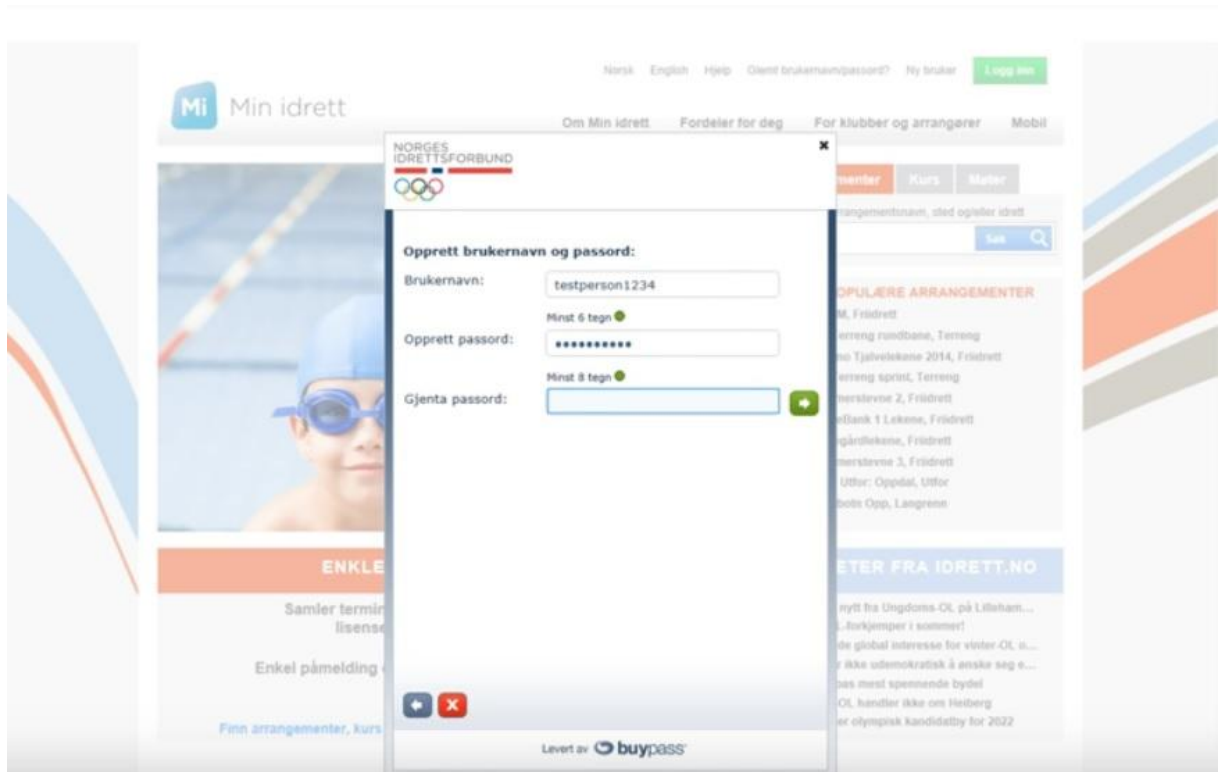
Norsk English Hjelp Glemt brukernavn/passord? Ny bruker Logg inn

Mi Min idrett

Om Min idrett Fordeler for deg For klubber og arrangører Mobil

NORGES IDRETTSFORBUND

Opprett brukernavn og passord:

Brukernavn: testperson1234

Minst 6 tegn

Opprett passord: ••••••••••

Minst 8 tegn

Gjenta passord:

Levert av buypass

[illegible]menter Kurs Møter

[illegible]rrangementsnavn, sted og/eller idrett

Søk

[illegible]OPULÆRE ARRANGEMENTER
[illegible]M, Friidrett
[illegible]erreng rundbane, Terreng
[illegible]no Tjalvelekene 2014, Friidrett
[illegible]erreng sprint, Terreng
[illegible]merstevne 2, Friidrett
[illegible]ellank 1 Lekene, Friidrett
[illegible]gårdlekene, Friidrett
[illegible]merstevne 3, Friidrett
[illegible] Utfor: Oppdal, Utfor
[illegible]bobs Opp, Langrenn

ENKLE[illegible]

Samler termin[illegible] lisense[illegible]

Enkel påmelding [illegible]

Finn arrangementer, kurs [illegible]

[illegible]ETER FRA IDRETT.NO
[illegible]nytt fra Ungdoms-OL på Lilleham...
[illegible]L-forkjemper i sommer!
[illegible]de global interesse for vinter-OL o...
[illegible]r ikke udemokratisk å ønske seg e...
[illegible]bas mest spennende bydel
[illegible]OL handler ikke om Heiberg
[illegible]er olympisk kandidatby for 2022